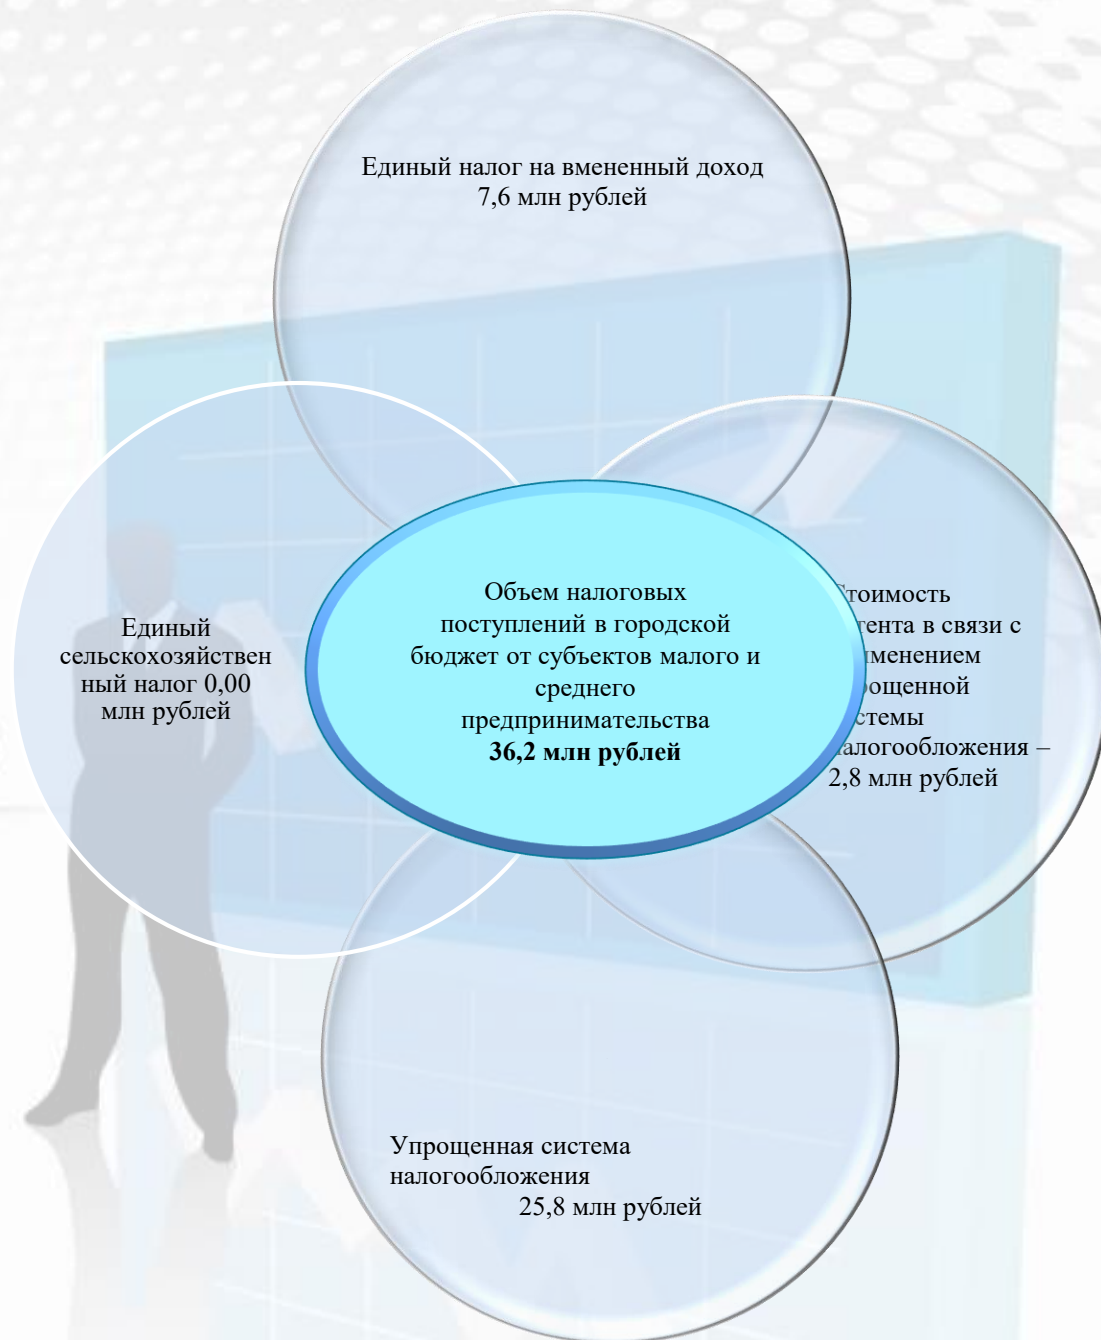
Единый налог на вмененный доход 7,6 млн рублей

Единый сельскохозяйственный налог 0,00 млн рублей

Объем налоговых поступлений в городской бюджет от субъектов малого и среднего предпринимательства **36,2 млн рублей**

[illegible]тоимость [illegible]тента в связи с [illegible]именением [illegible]рощенной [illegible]стемы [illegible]алогообложения – 2,8 млн рублей

Упрощенная система налогообложения 25,8 млн рублей